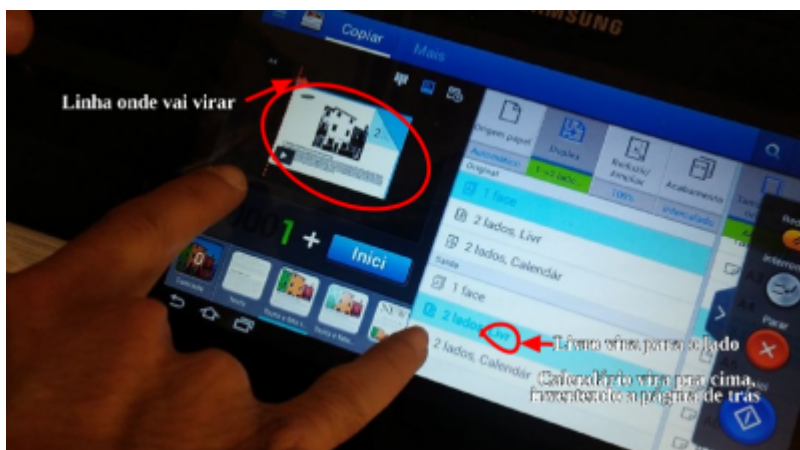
SAMSUNG

Copiar

Mais

Linha onde vai virar

Origem papel

Automático

Original

Duplex

1→2 lados

Reduzir/ Ampliar

100%

Acabamento

Intercalado

1 face

2 lados, Livr

2 lados, Calendár

Saída

1 face

2 lados, Livr

2 lados, Calendár

001

Inici

Livro vira para o lado

Calendário vira pra cima, invertendo a página de trás

Parar